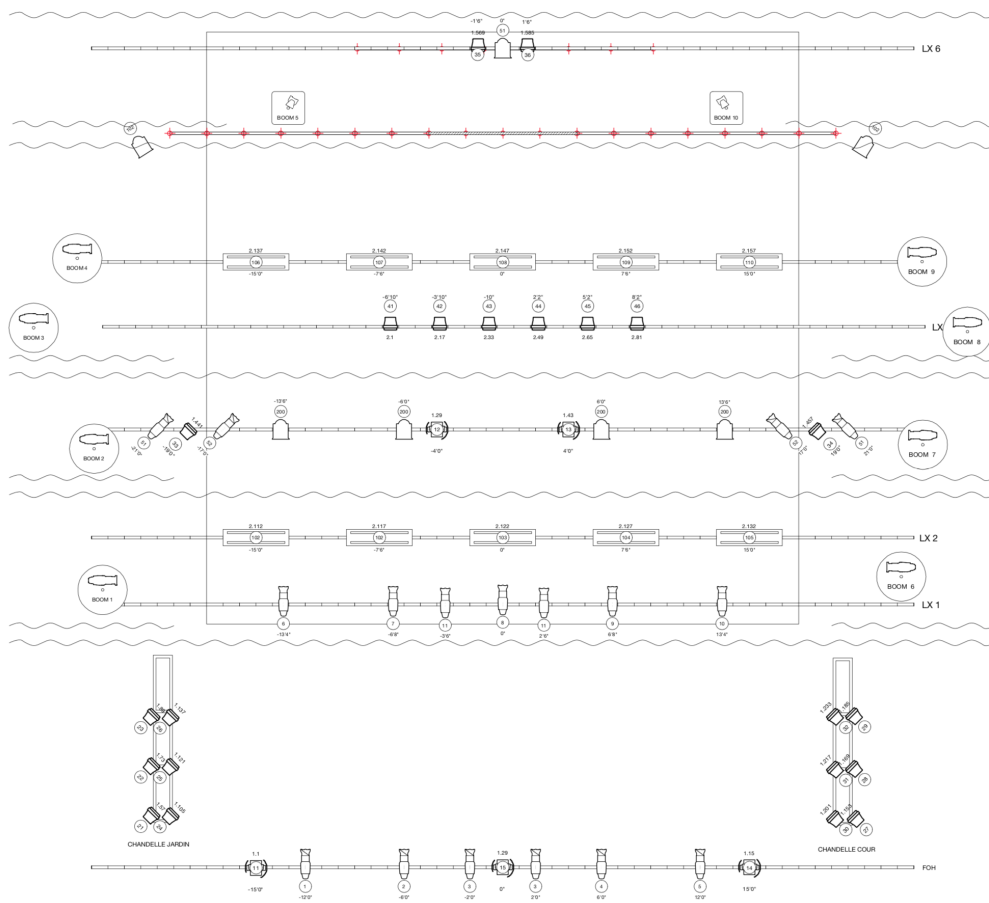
-1'6"
0'
1'6"
1.589
51
1.585
35
36
LX 6

BOOM 5
BOOM 10

BOOM 4
2.137
106
-15'0"
2.142
107
-7'6"
2.147
108
0"
2.152
109
7'6"
2.157
110
15'0"
BOOM 9

BOOM 3
-6'10"
41
2.1
-3'10"
42
2.17
-10"
43
2.33
2'2"
44
2.49
5'2"
45
2.65
8'2"
46
2.81
LX
BOOM 8

-13'6"
200
-6'0"
200
1.29
12
-4'0"
1.43
13
4'0"
6'0"
200
13'6"
200
1.441
1.457
BOOM 2
BOOM 7

2.112
102
-15'0"
2.117
102
-7'6"
2.122
103
0"
2.127
104
7'6"
2.132
105
15'0"
LX 2

BOOM 1
BOOM 6
6
-13'4"
7
-6'8"
11
-3'6"
8
0"
11
2'6"
9
6'8"
10
13'4"
LX 1

CHANDELLE JARDIN
CHANDELLE COUR

1.1
11
-15'0"
1
-12'0"
2
-6'0"
3
-2'0"
1.29
15
0"
3
2'0"
4
6'0"
5
12'0"
1.15
14
15'0"
FOH